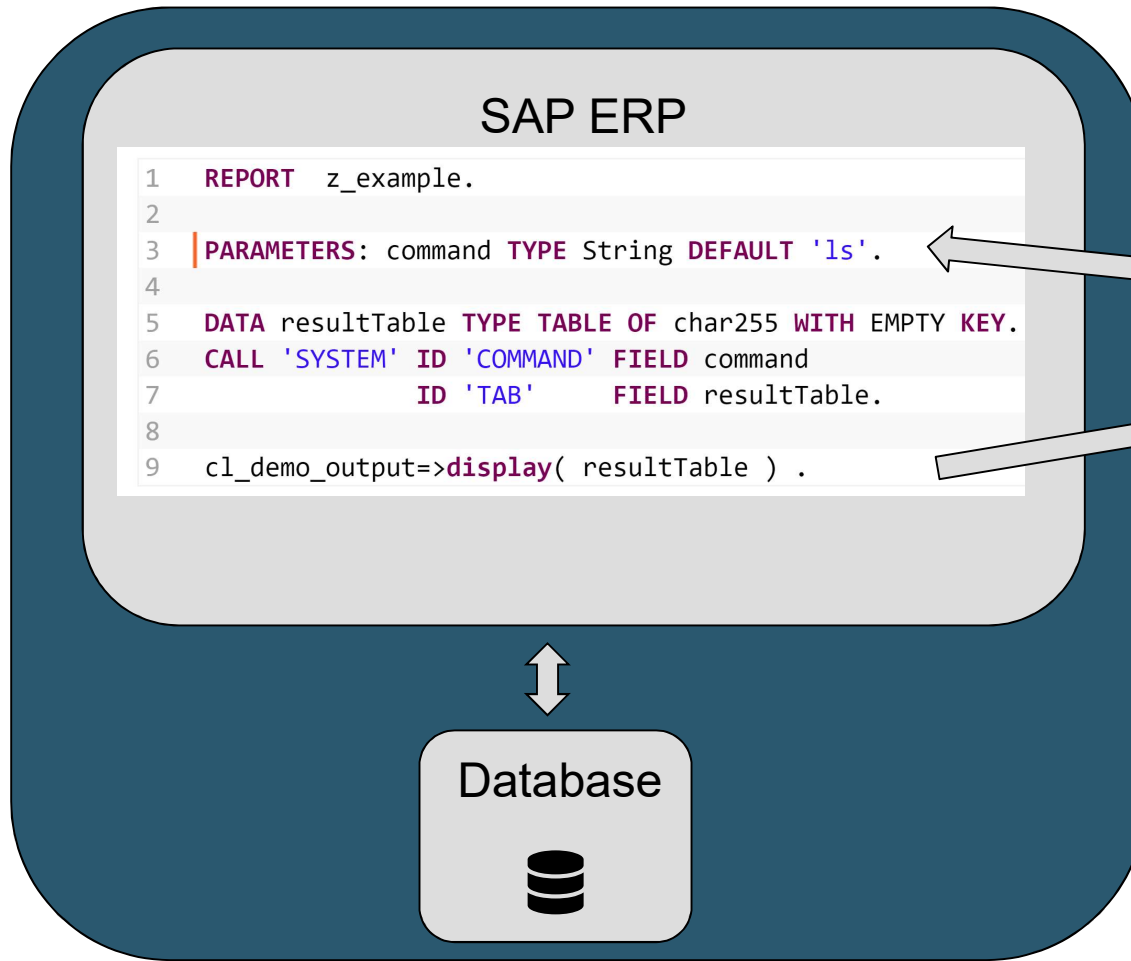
SAP ERP

1 REPORT z_example.
2
3 PARAMETERS: command TYPE String DEFAULT 'ls'.
4
5 DATA resultTable TYPE TABLE OF char255 WITH EMPTY KEY.
6 CALL 'SYSTEM' ID 'COMMAND' FIELD command
7 ID 'TAB' FIELD resultTable.
8
9 cl_demo_output=>display( resultTable ) .

Database